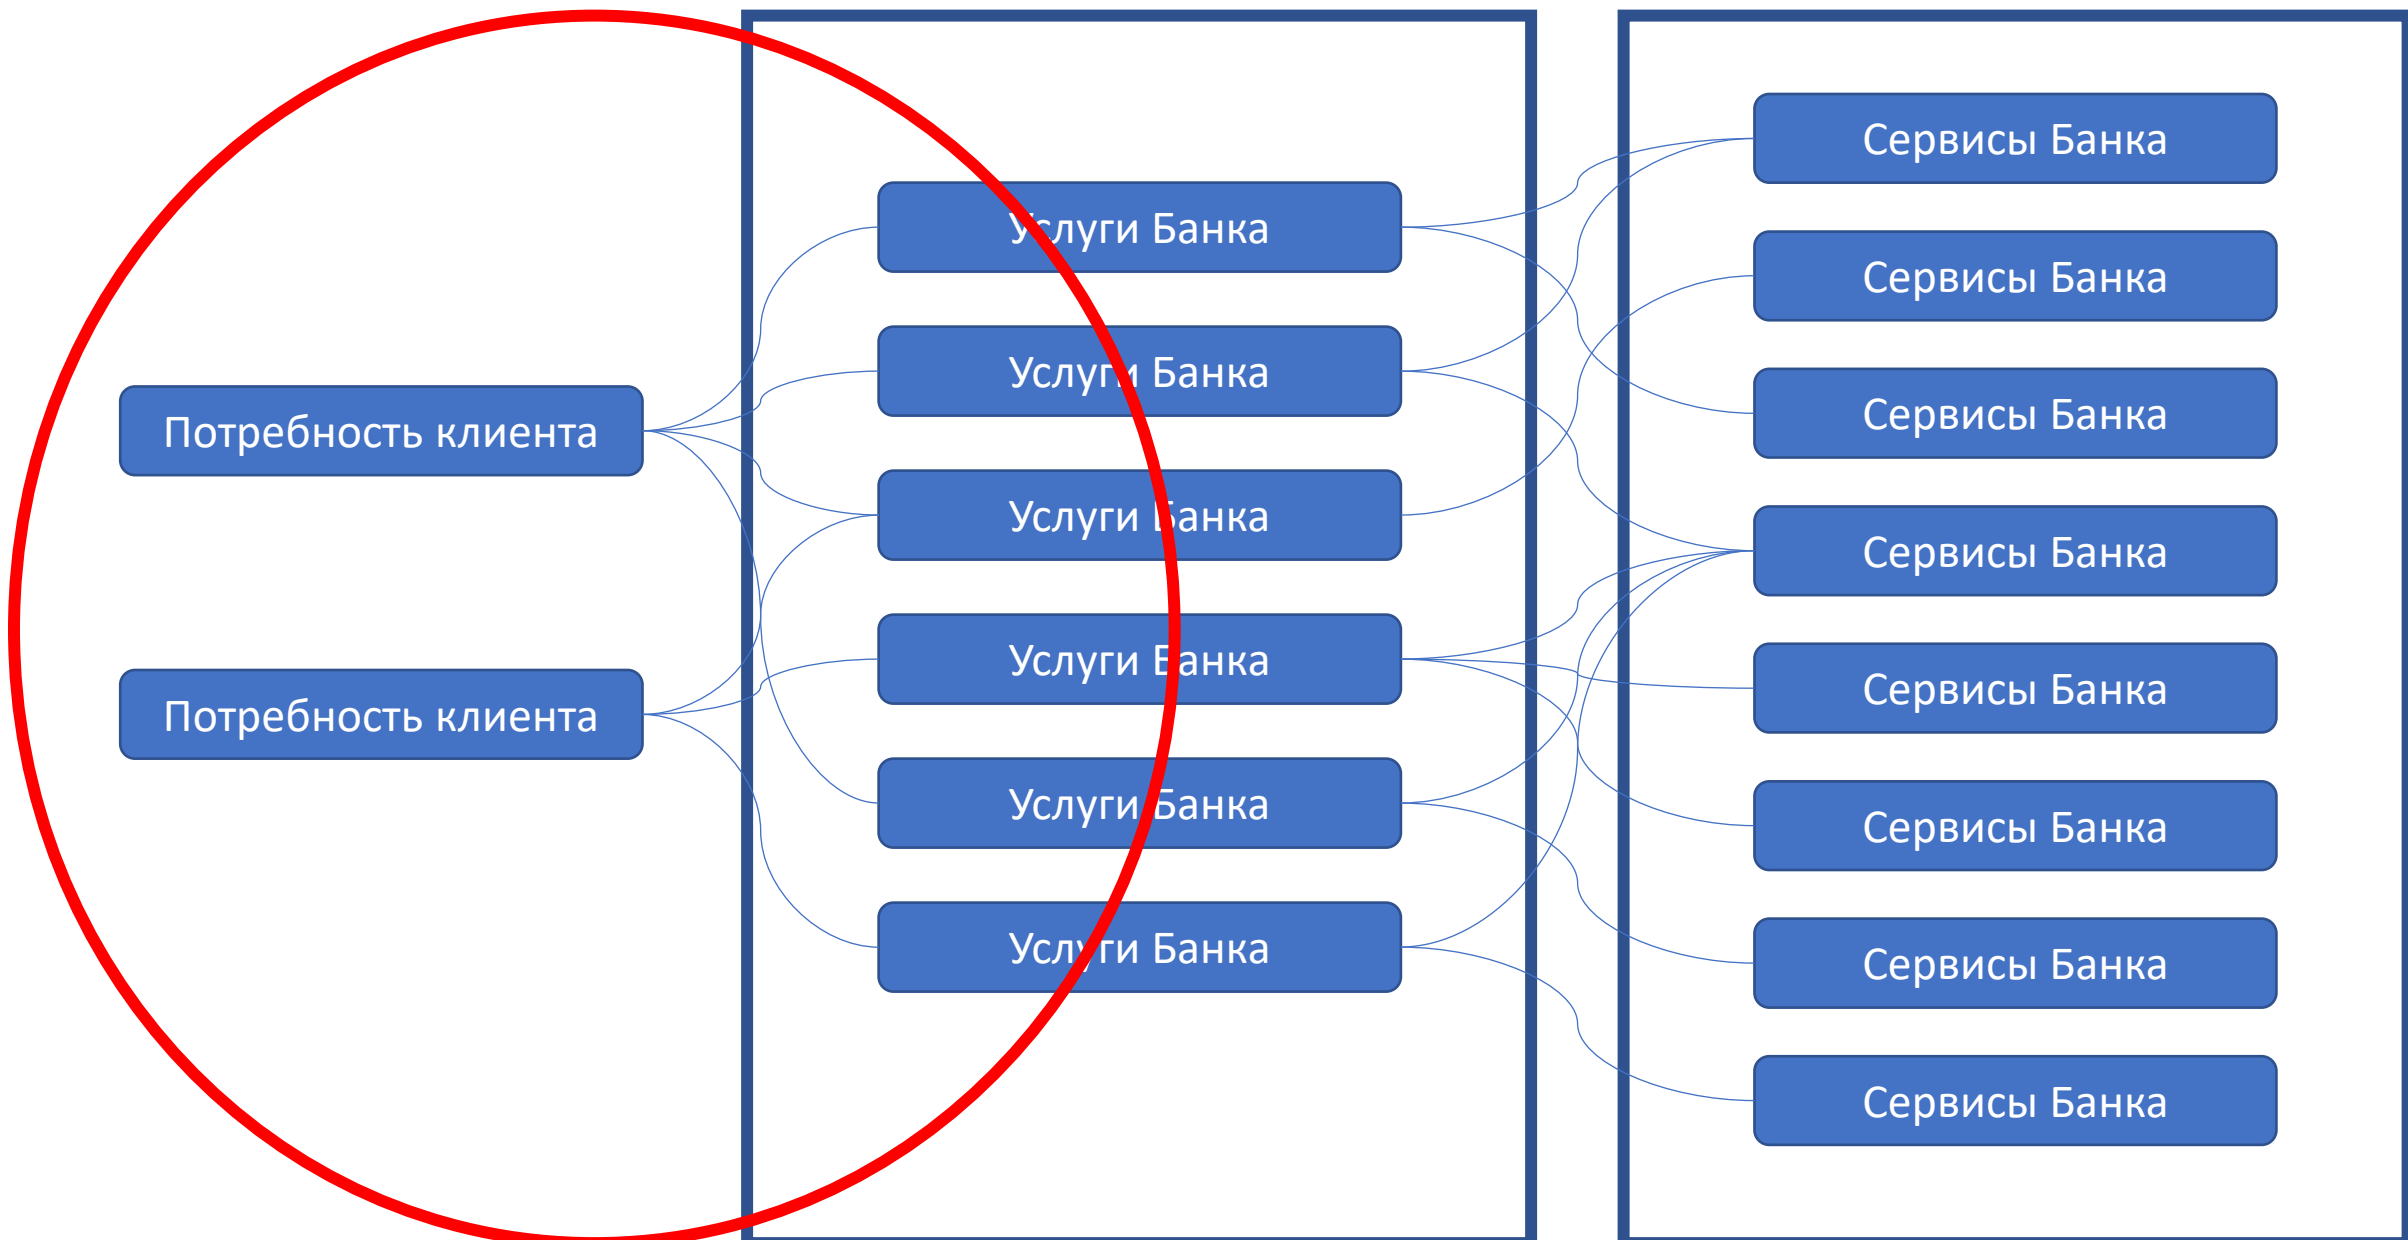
Потребность клиента

Потребность клиента

Услуги Банка

Услуги Банка

Услуги Банка

Услуги Банка

Услуги Банка

Услуги Банка

Сервисы Банка

Сервисы Банка

Сервисы Банка

Сервисы Банка

Сервисы Банка

Сервисы Банка

Сервисы Банка

Сервисы Банка